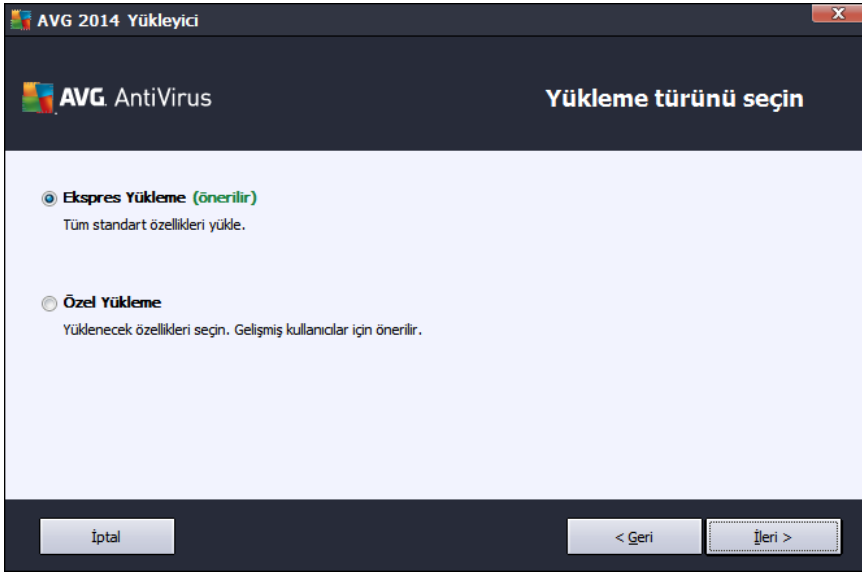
AVG 2014 Yükleyici

X

AVG. AntiVirus

Yükleme türünü seçin

Ekspres Yükleme (önerilir)

Tüm standart özellikleri yükle.

Özel Yükleme

Yüklenecek özellikleri seçin. Gelişmiş kullanıcılar için önerilir.

İptal

< Geri

İleri >